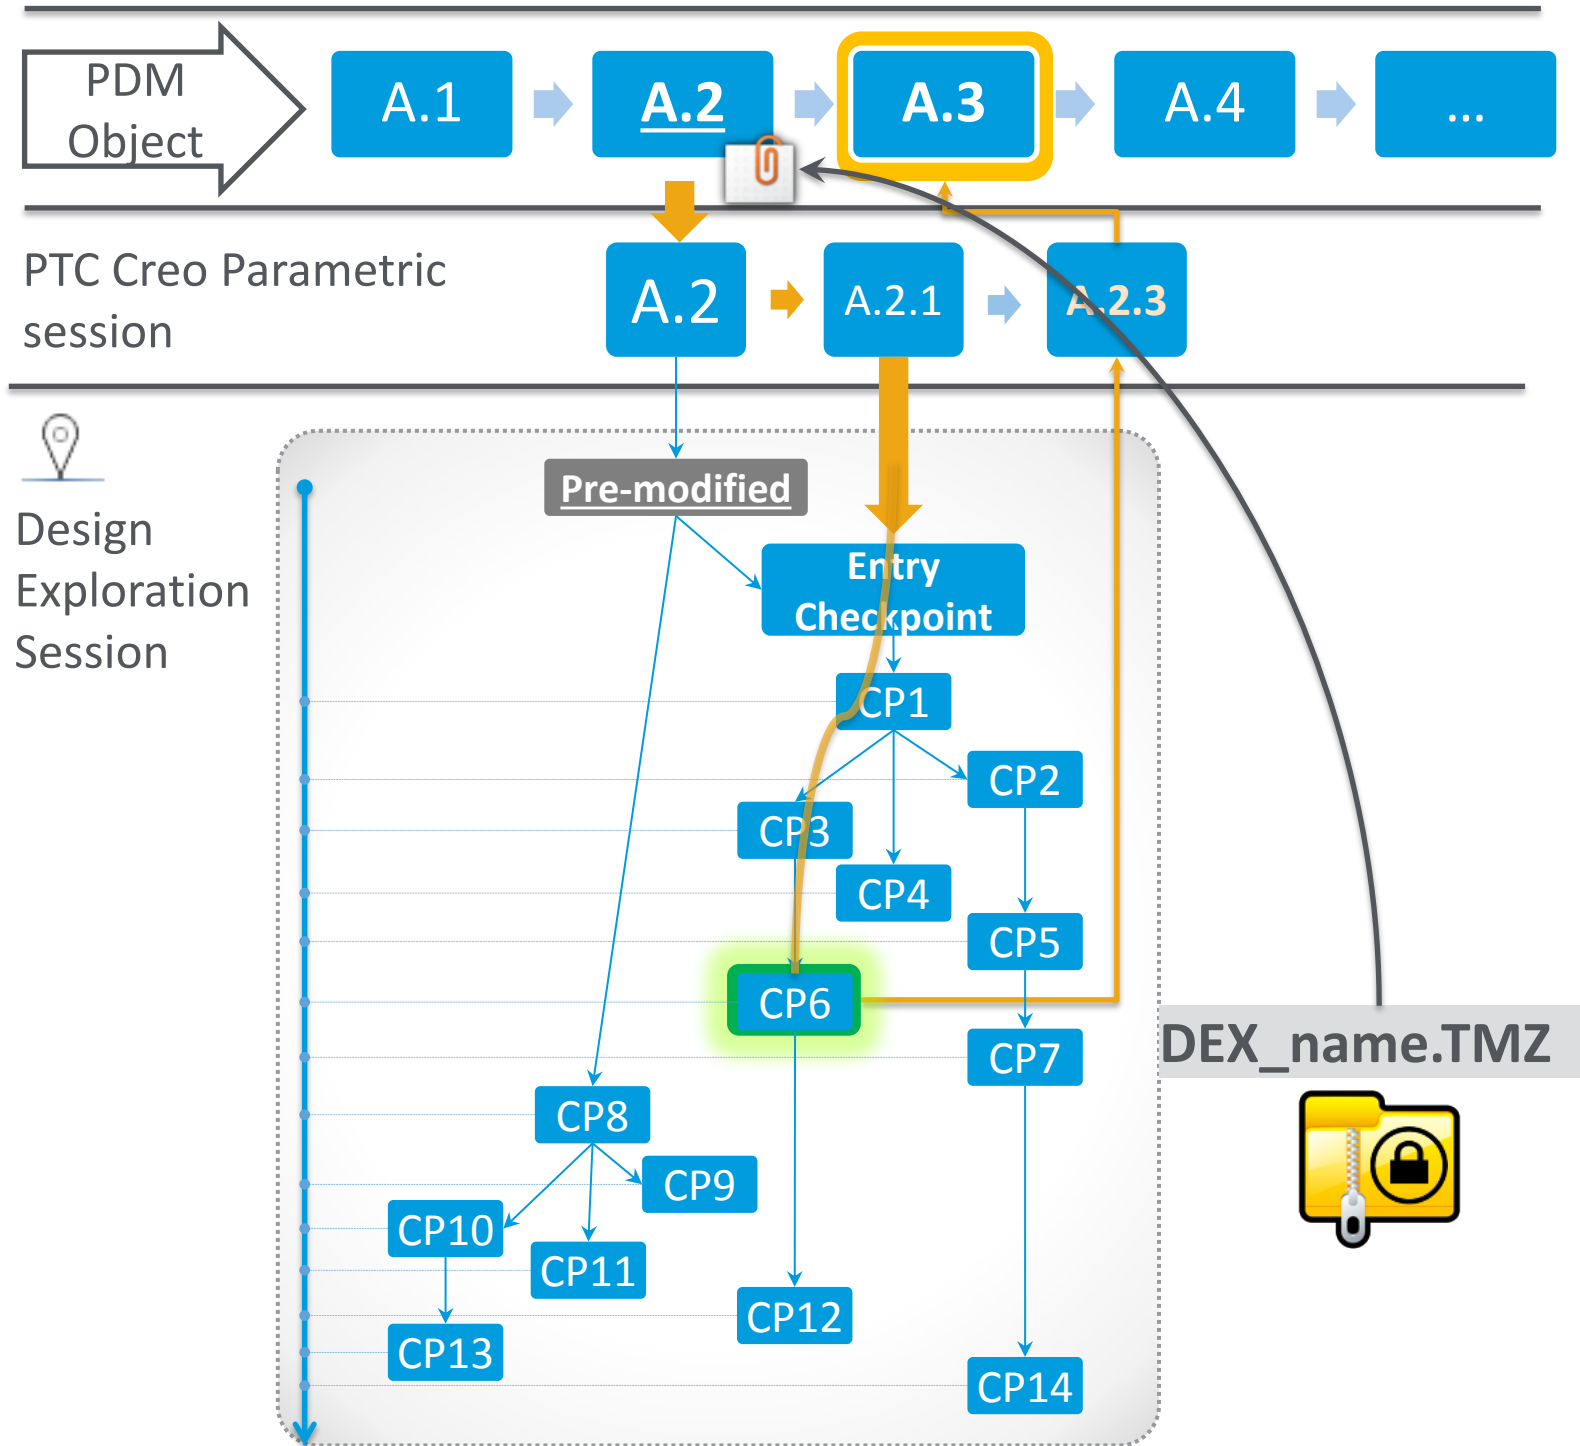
PDM Object

A.1

A.2

A.3

A.4

...

PTC Creo Parametric session

A.2

A.2.1

A.2.3

Design Exploration Session

Pre-modified

Entry Checkpoint

CP1

CP2

CP3

CP4

CP5

CP6

CP7

CP8

CP9

CP10

CP11

CP12

CP13

CP14

DEX_name.TMZ